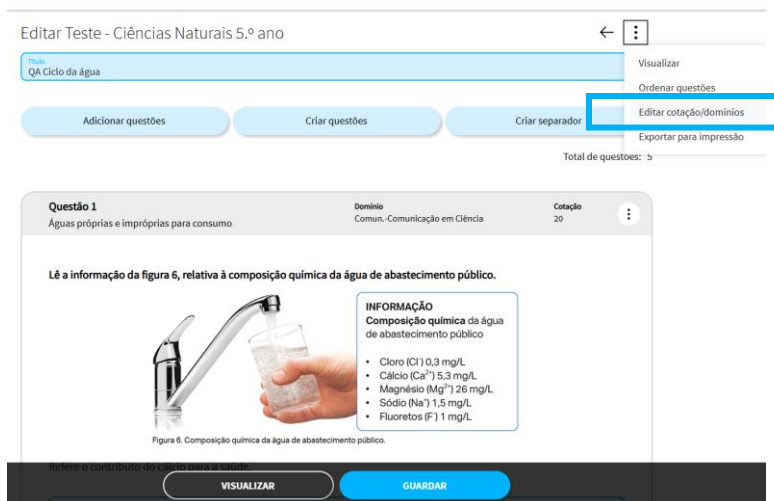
Editar Teste - Ciências Naturais 5.º ano

Título
QA Ciclo da água

Visualizar
Ordenar questões
Editar cotação/domínios
Exportar para impressão

Adicionar questões
Criar questões
Criar separador

Total de questões: 5

Questão 1
Águas próprias e impróprias para consumo

Domínio
Comun.-Comunicação em Ciência

Cotação
20

Lê a informação da figura 6, relativa à composição química da água de abastecimento público.

INFORMAÇÃO
Composição química da água de abastecimento público

- Cloro ($Cl^-$) 0,3 mg/L
- Cálcio ($Ca^{2+}$) 5,3 mg/L
- Magnésio ($Mg^{2+}$) 26 mg/L
- Sódio ($Na^+$) 1,5 mg/L
- Fluoretos ($F^-$) 1 mg/L

Figura 6. Composição química da água de abastecimento público.

Refere o contributo do cálcio para a saúde.

VISUALIZAR
GUARDAR